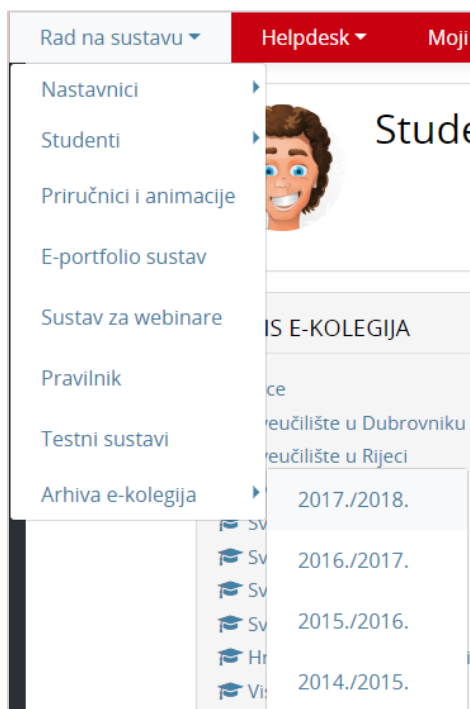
Rad na sustavu Helpdesk Moji

Nastavnici
Studenti
Priručnici i animacije
E-portfolio sustav
Sustav za webinare
Pravilnik
Testni sustavi
Arhiva e-kolegija

Stude

IS E-KOLEGIJA

ce
veučilište u Dubrovniku
veučilište u Rijeci
Sv
Sv
Sv
Sv
Hr
Vis

2017./2018.
2016./2017.
2015./2016.
2014./2015.